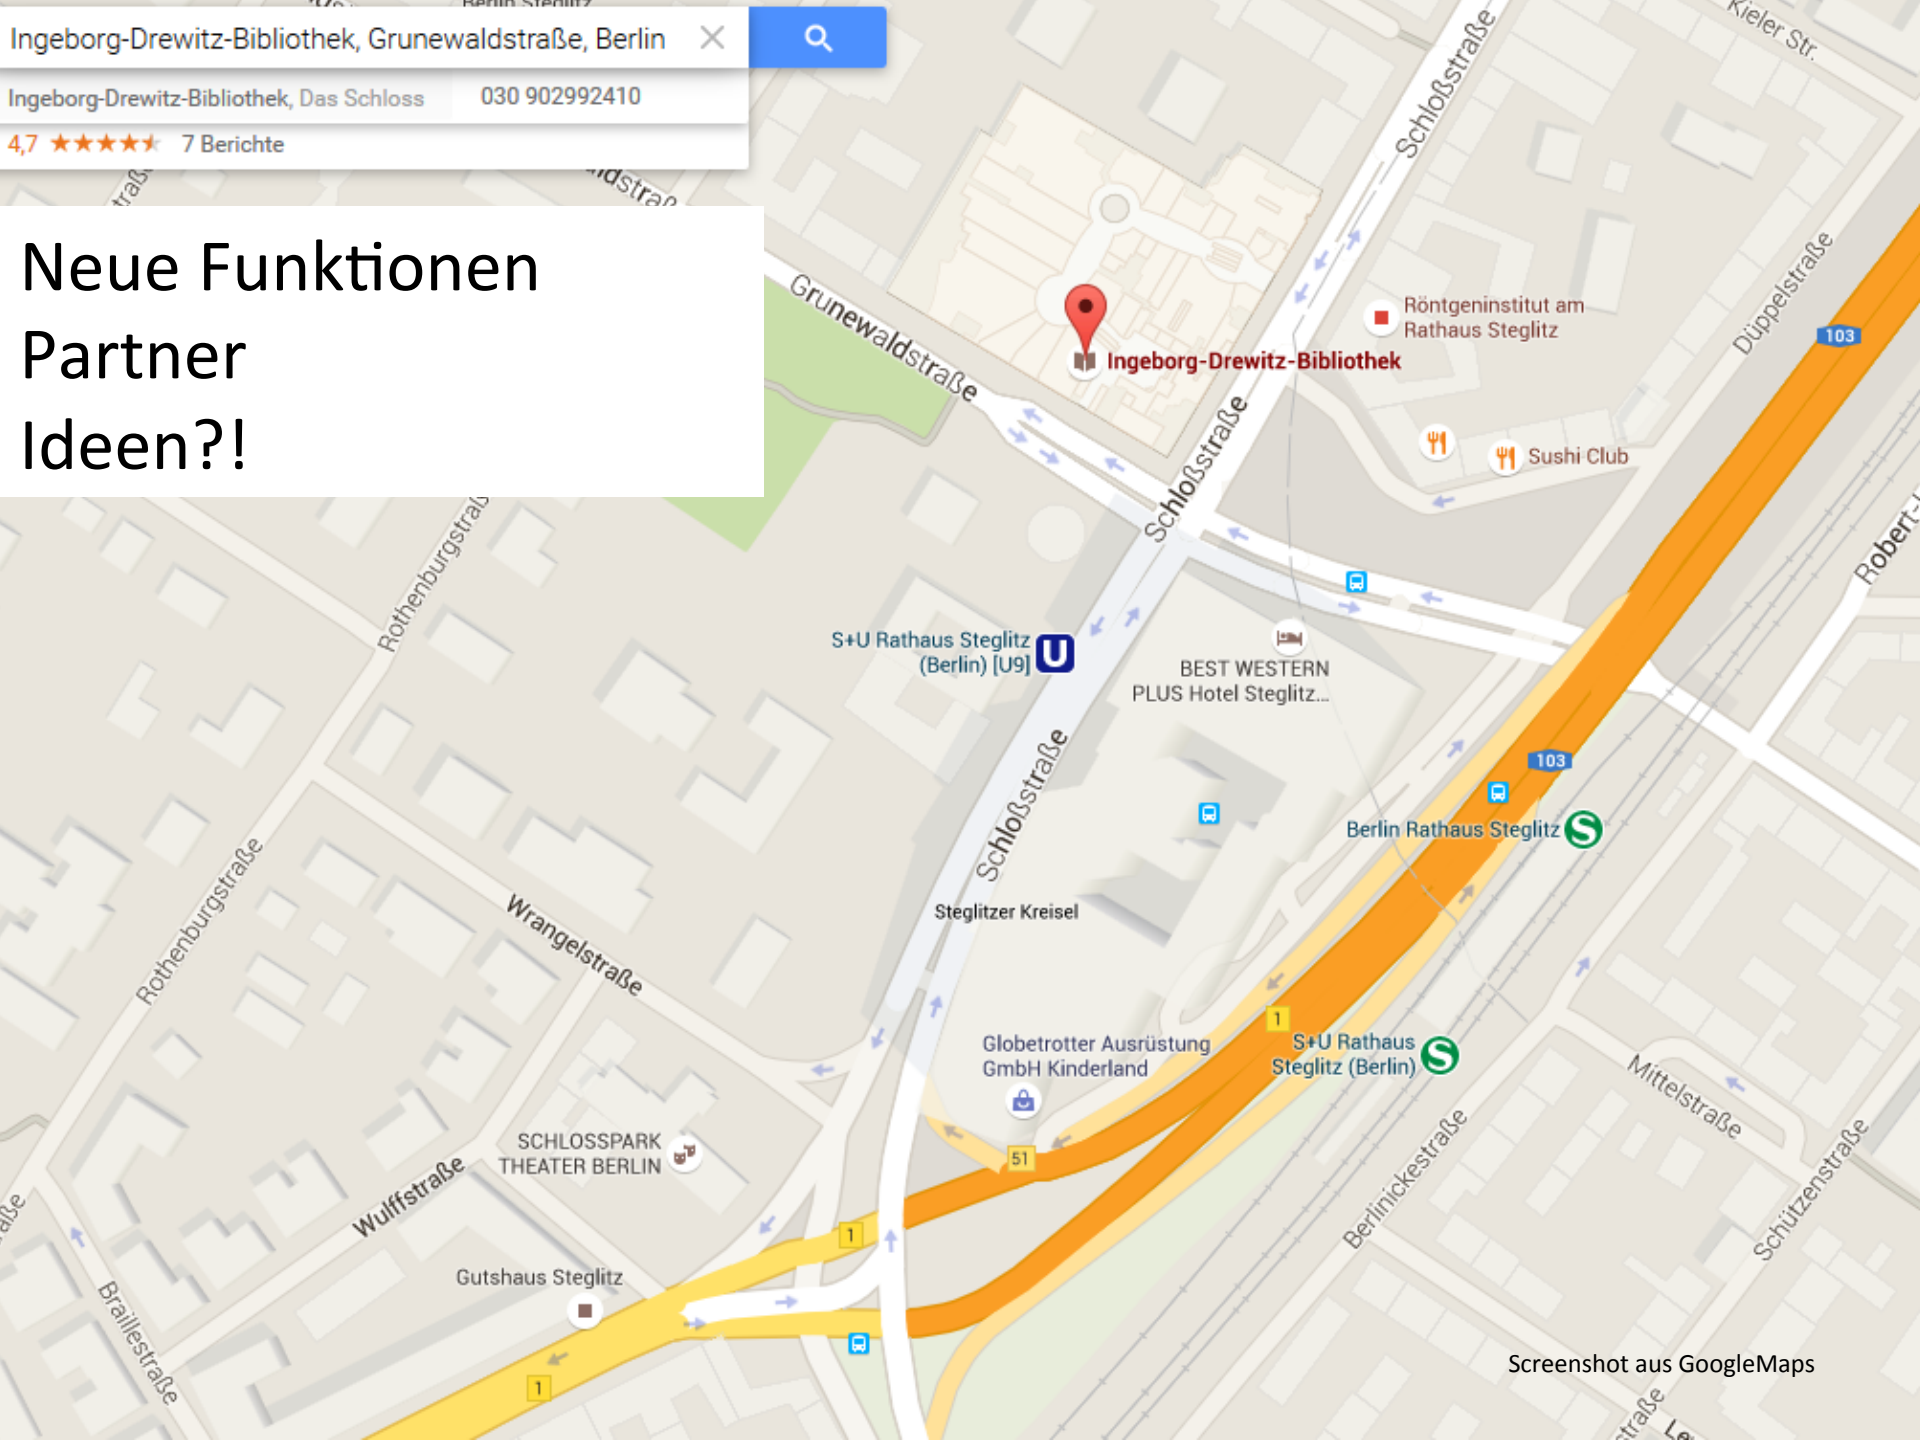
Ingeborg-Drewitz-Bibliothek, Grunewaldstraße, Berlin

Ingeborg-Drewitz-Bibliothek, Das Schloss 030 902992410

4,7 ★★★★★ 7 Berichte

Neue Funktionen
Partner
Ideen?!

Kieler Str.

Schloßstraße

Grunewaldstraße

Röntgeninstitut am Rathaus Steglitz

Ingeborg-Drewitz-Bibliothek

Düppelstraße

103

Sushi Club

Schloßstraße

Robert-

S+U Rathaus Steglitz (Berlin) [U9]

BEST WESTERN PLUS Hotel Steglitz...

Rothenburgstraße

Schloßstraße

103

Berlin Rathaus Steglitz

Steglitzer Kreisel

Wrangelstraße

Rothenburgstraße

1

Globetrotter Ausrüstung GmbH Kinderland

S+U Rathaus Steglitz (Berlin)

Mittelstraße

SCHLOSSPARK THEATER BERLIN

51

Wulffstraße

Berlinickestraße

Schützenstraße

1

Gutshaus Steglitz

Braillestraße

1

Screenshot aus GoogleMaps